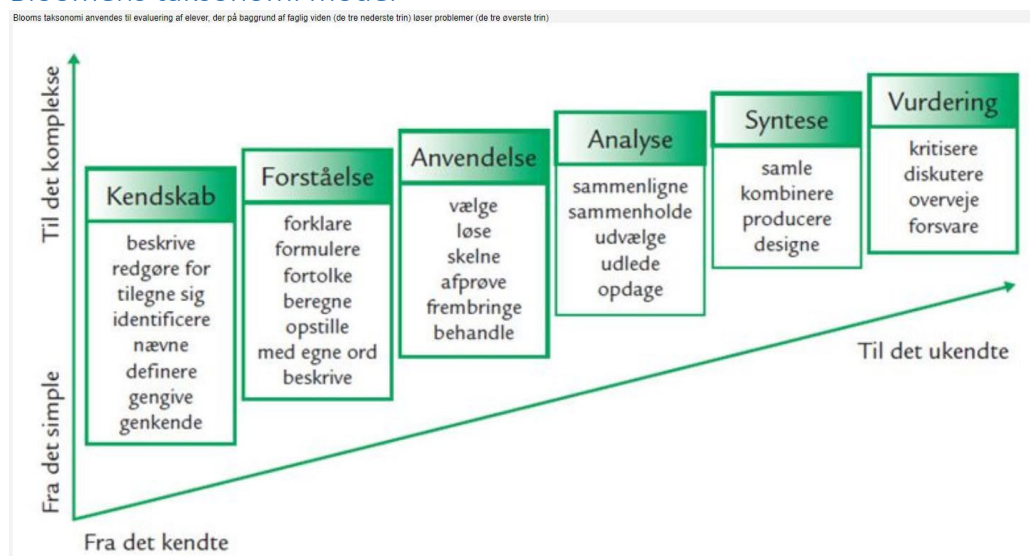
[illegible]

Blooms taksonomi anvendes til evaluering af elever, der på baggrund af faglig viden (de tre nederste trin) løser problemer (de tre øverste trin)

Til det komplekse

Fra det simple

Kendskab
beskrive
redgøre for
tilegne sig
identificere
nævne
definere
gengive
genkende

Forståelse
forklare
formulere
fortolke
beregne
opstille
med egne ord
beskrive

Anvendelse
vælge
løse
skelne
afprøve
frembringe
behandle

Analyse
sammenligne
sammenholde
udvælge
udlede
opdage

Syntese
samle
kombinere
producere
designe

Vurdering
kritisere
diskutere
overveje
forsvare

Til det ukendte

Fra det kendte